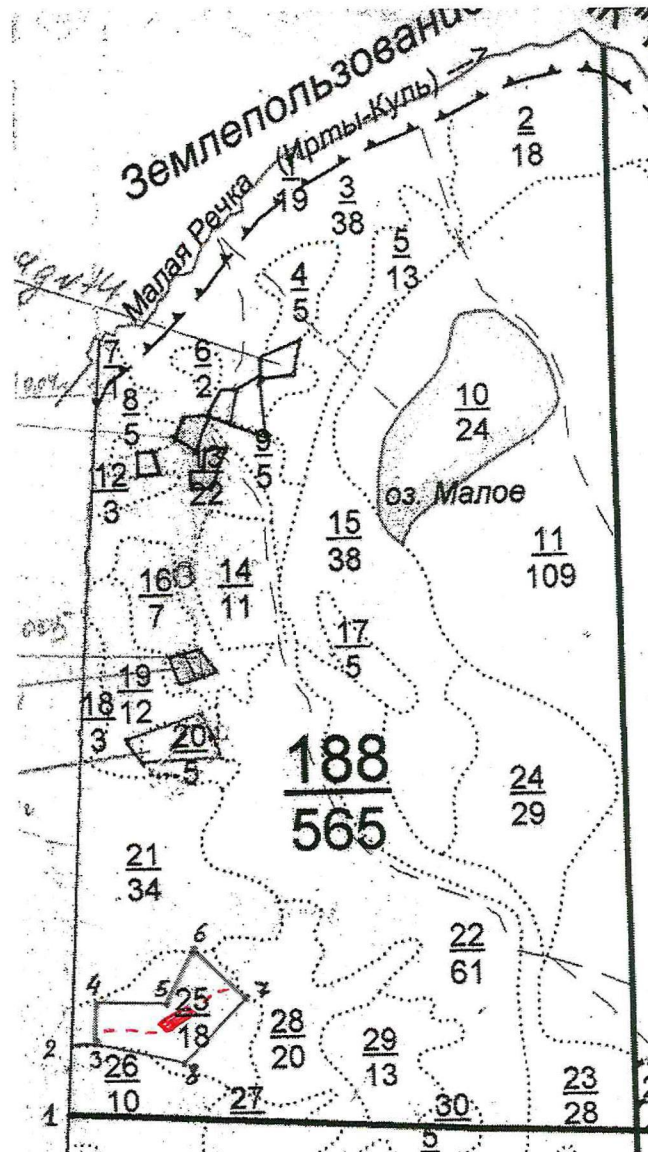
Землепользование

Малая Речка (Ирты-Куль)

$\frac{2}{18}$

$\frac{1}{19}$

$\frac{3}{38}$

$\frac{5}{13}$

$\frac{4}{5}$

$\frac{7}{7}$

$\frac{6}{2}$

$\frac{8}{5}$

$\frac{10}{24}$

$\frac{9}{5}$

$\frac{12}{3}$

$\frac{13}{22}$

оз. Малое

$\frac{15}{38}$

$\frac{11}{109}$

$\frac{16}{7}$

$\frac{14}{11}$

$\frac{17}{5}$

$\frac{19}{12}$

$\frac{18}{3}$

$\frac{20}{5}$

$\frac{188}{565}$

$\frac{24}{29}$

$\frac{21}{34}$

$\frac{22}{61}$

6

4

5

7

$\frac{25}{18}$

$\frac{28}{20}$

2

3

$\frac{26}{10}$

8

$\frac{29}{13}$

$\frac{23}{28}$

1

27

$\frac{30}{5}$